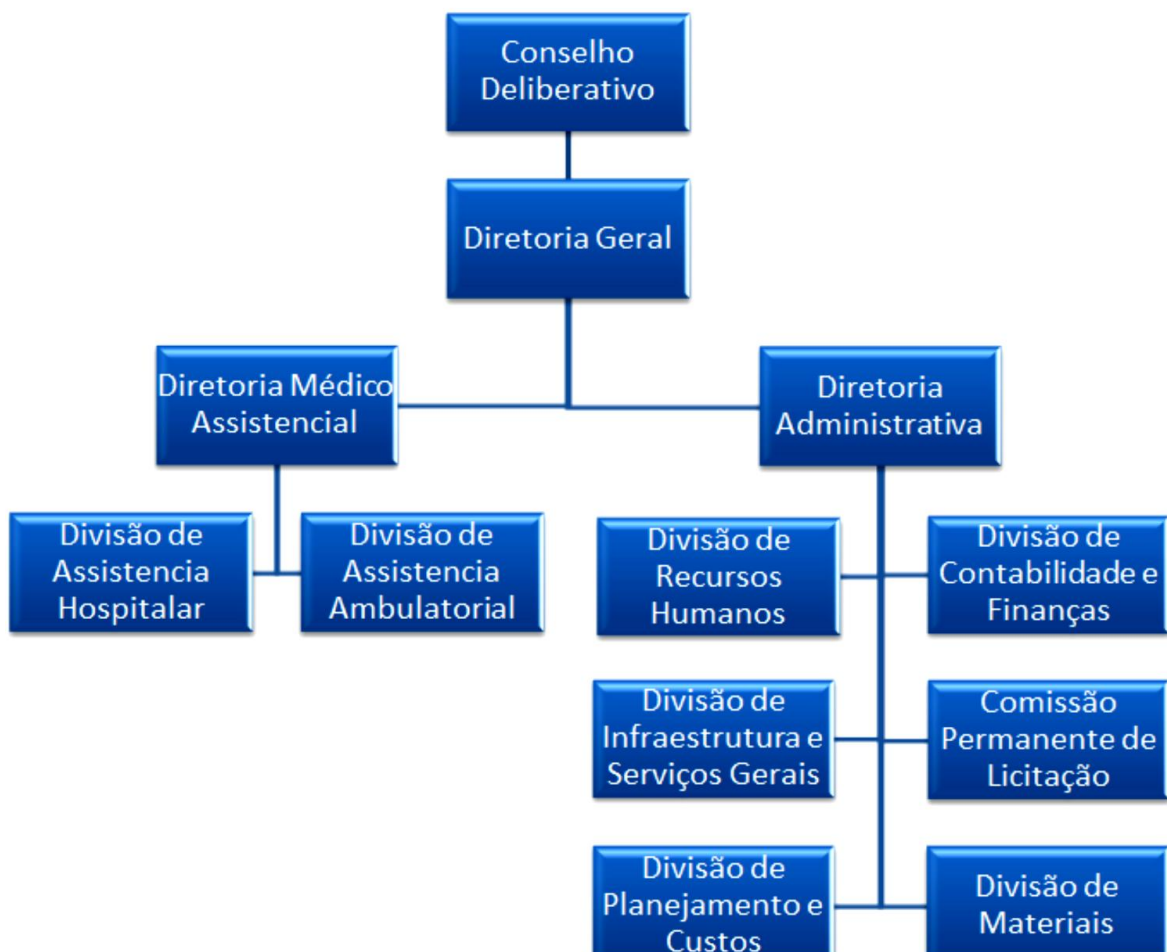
Conselho Deliberativo

Diretoria Geral

Diretoria Médico Assistencial

Diretoria Administrativa

Divisão de Assistencia Hospitalar

Divisão de Assistencia Ambulatorial

Divisão de Recursos Humanos

Divisão de Contabilidade e Finanças

Divisão de Infraestrutura e Serviços Gerais

Comissão Permanente de Licitação

Divisão de Planejamento e Custos

Divisão de Materiais